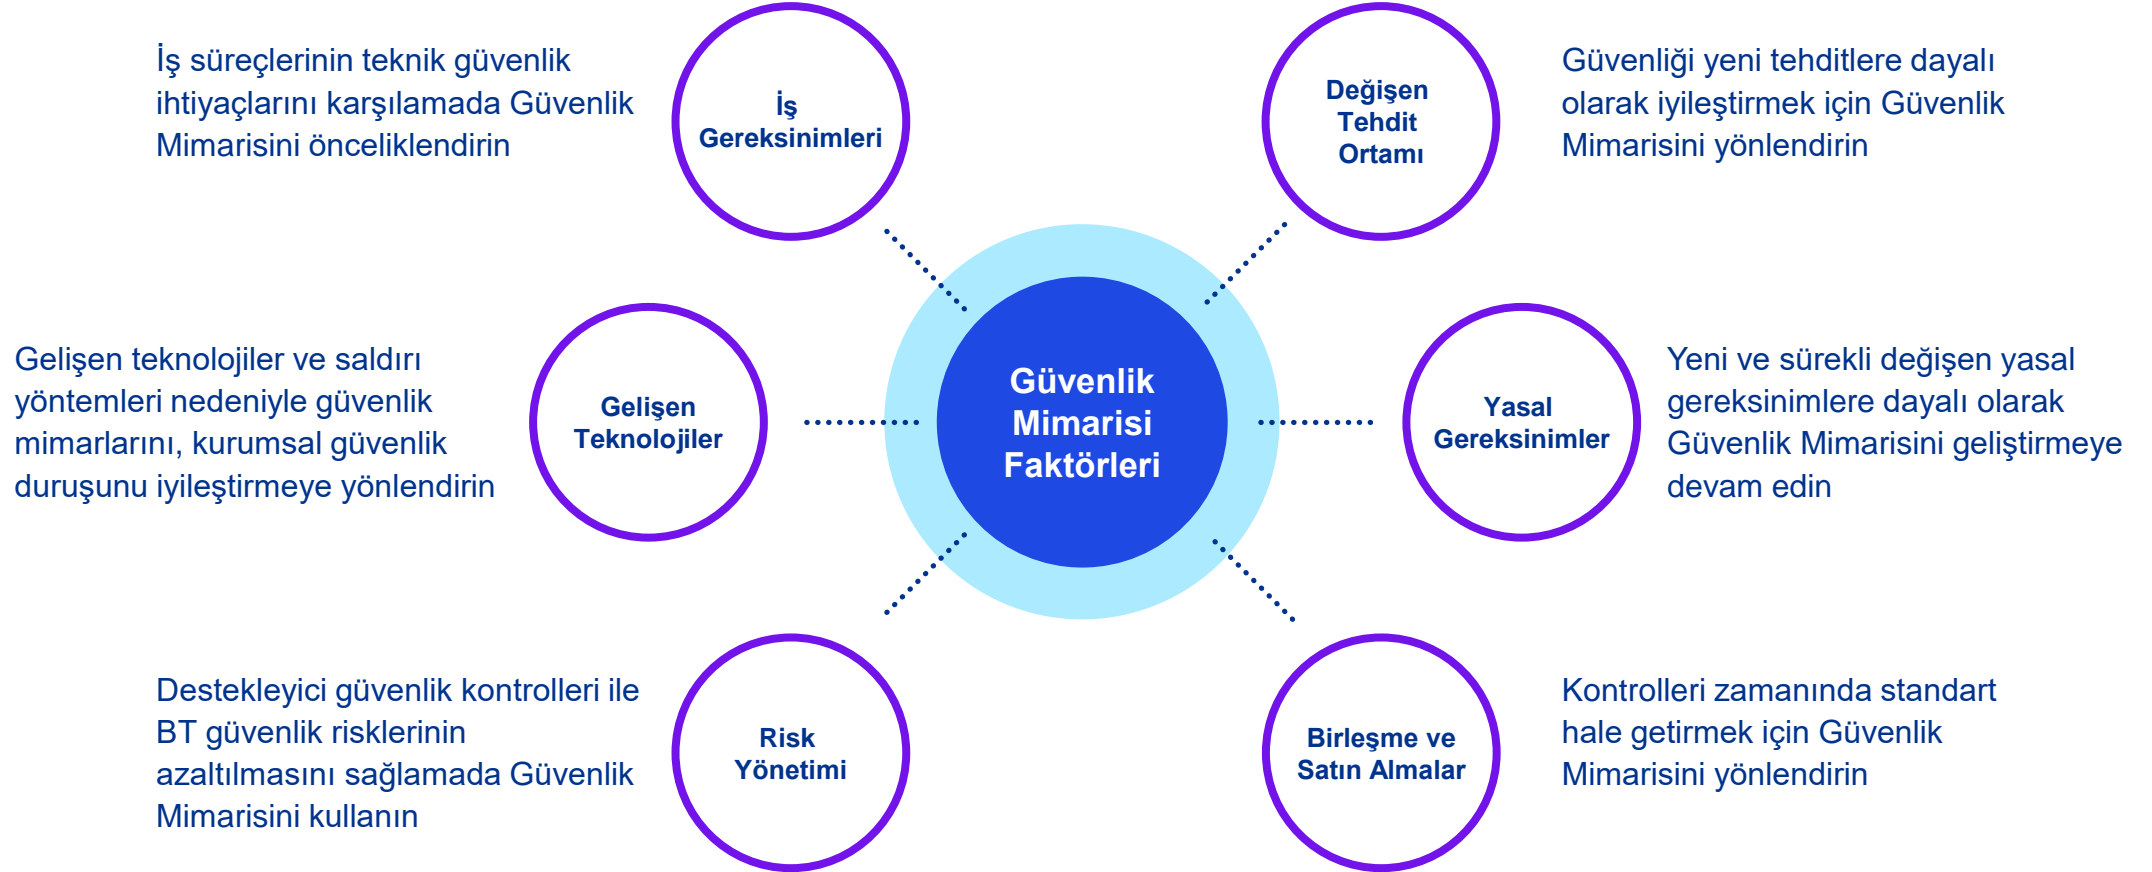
İş süreçlerinin teknik güvenlik ihtiyaçlarını karşılamada Güvenlik Mimarisini önceliklendirin

İş Gereksinimleri

Değişen Tehdit Ortamı

Güvenliği yeni tehditlere dayalı olarak iyileştirmek için Güvenlik Mimarisini yönlendirin

Gelişen teknolojiler ve saldırı yöntemleri nedeniyle güvenlik mimarlarını, kurumsal güvenlik duruşunu iyileştirmeye yönlendirin

Gelişen Teknolojiler

Güvenlik Mimarisi Faktörleri

Yasal Gereksinimler

Yeni ve sürekli değişen yasal gereksinimlere dayalı olarak Güvenlik Mimarisini geliştirmeye devam edin

Destekleyici güvenlik kontrolleri ile BT güvenlik risklerinin azaltılmasını sağlamada Güvenlik Mimarisini kullanın

Risk Yönetimi

Birleşme ve Satın Almalar

Kontrolleri zamanında standart hale getirmek için Güvenlik Mimarisini yönlendirin